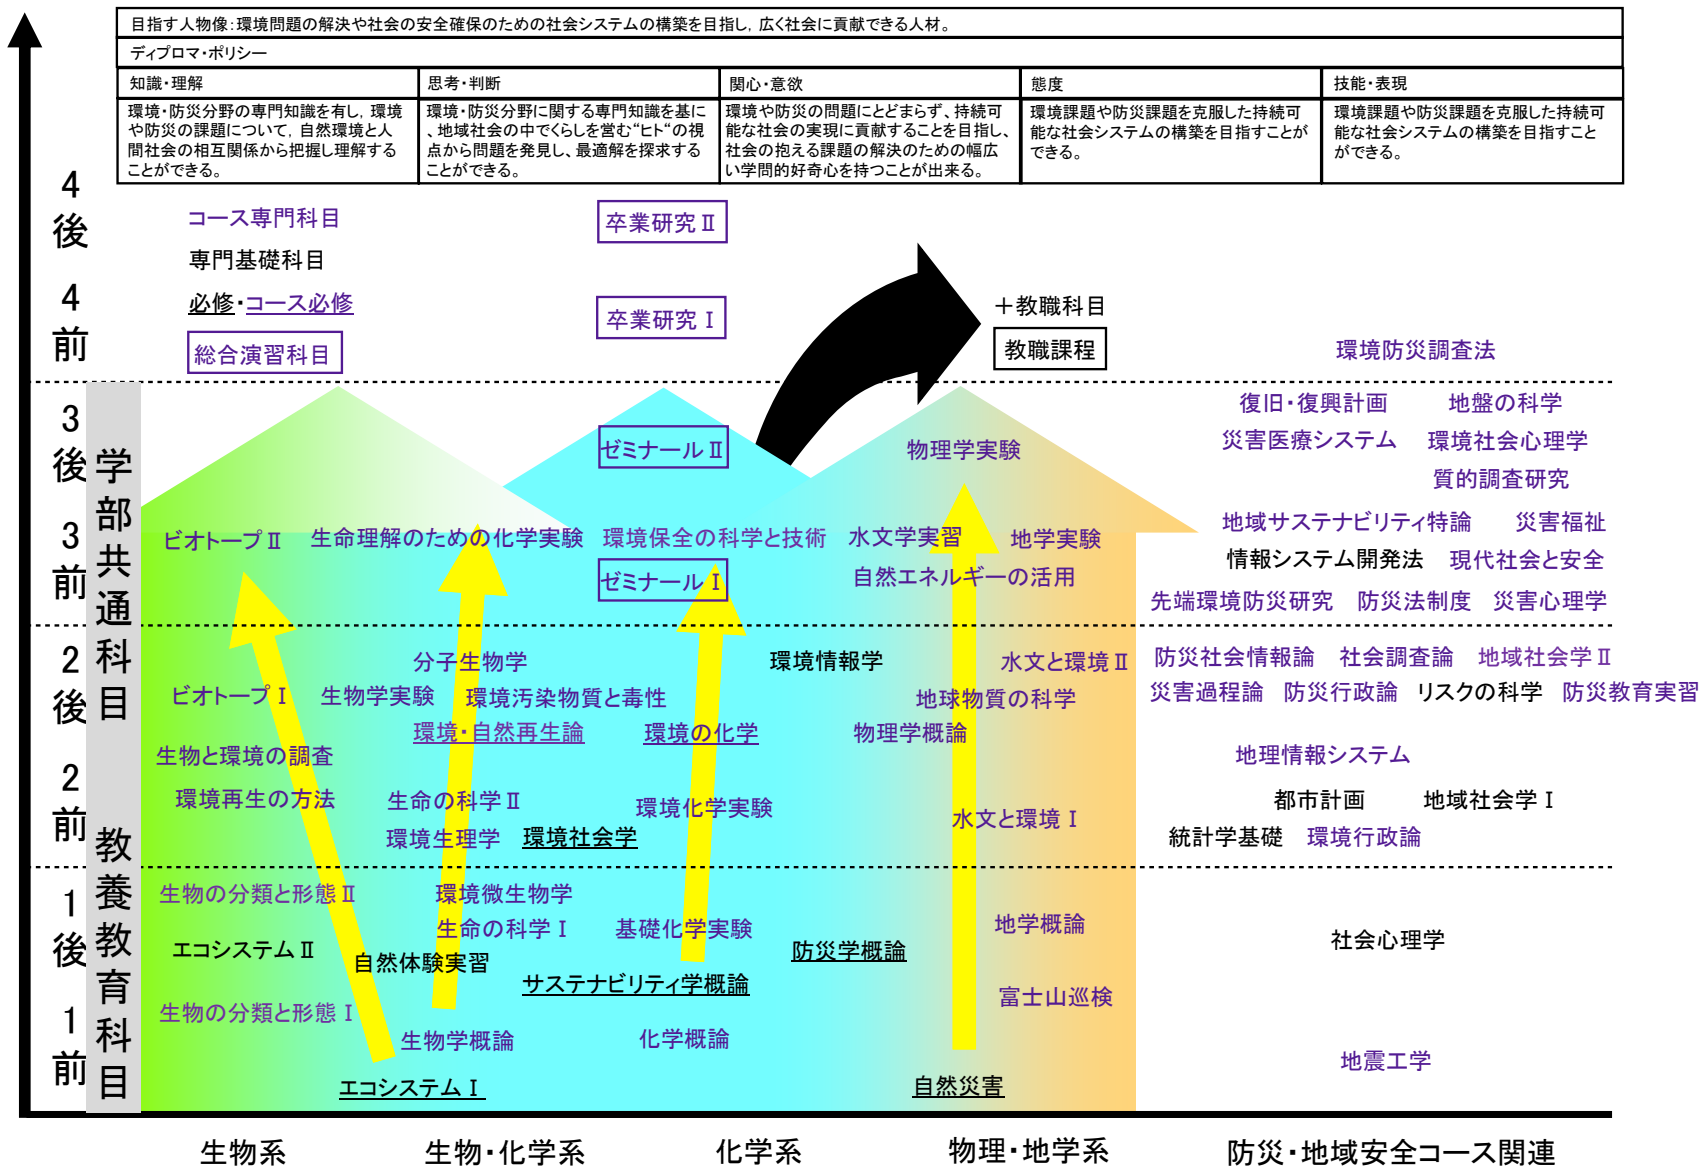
目指す人物像:環境問題の解決や社会の安全確保のための社会システムの構築を目指し，広く社会に貢献できる人材。

ディプロマ・ポリシー

| 知識・理解 | 思考・判断 | 関心・意欲 | 態度 | 技能・表現 |
|---|---|---|---|---|
| 環境・防災分野の専門知識を有し，環境や防災の課題について，自然環境と人間社会の相互関係から把握し理解することができる。 | 環境・防災分野に関する専門知識を基に、地域社会の中でくらしを営む"ヒト"の視点から問題を発見し、最適解を探求することができる。 | 環境や防災の問題にとどまらず、持続可能な社会の実現に貢献することを目指し、社会の抱える課題の解決のための幅広い学問的好奇心を持つことが出来る。 | 環境課題や防災課題を克服した持続可能な社会システムの構築を目指すことができる。 | 環境課題や防災課題を克服した持続可能な社会システムの構築を目指すことができる。 |

4後

4前

コース専門科目
専門基礎科目
必修・コース必修
総合演習科目

卒業研究 II
卒業研究 I

＋教職科目
教職課程

環境防災調査法

3後

3前

学部共通科目

ゼミナール II
物理学実験

復旧・復興計画　地盤の科学
災害医療システム　環境社会心理学
質的調査研究

ビオトープ II　生命理解のための化学実験　環境保全の科学と技術　水文学実習　地学実験
ゼミナール I
自然エネルギーの活用

地域サステナビリティ特論　災害福祉
情報システム開発法　現代社会と安全
先端環境防災研究　防災法制度　災害心理学

2後

2前

分子生物学　環境情報学　水文と環境 II
ビオトープ I　生物学実験　環境汚染物質と毒性　地球物質の科学
環境・自然再生論　環境の化学　物理学概論
生物と環境の調査
環境再生の方法　生命の科学 II　環境化学実験　水文と環境 I
環境生理学　環境社会学

防災社会情報論　社会調査論　地域社会学 II
災害過程論　防災行政論　リスクの科学　防災教育実習
地理情報システム
都市計画　地域社会学 I
統計学基礎　環境行政論

1後

1前

教養教育科目

生物の分類と形態 II　環境微生物学
生命の科学 I　基礎化学実験　地学概論
エコシステム II　自然体験実習　防災学概論
サステナビリティ学概論　富士山巡検
生物の分類と形態 I
生物学概論　化学概論
エコシステム I　自然災害

社会心理学
地震工学

生物系　生物・化学系　化学系　物理・地学系　防災・地域安全コース関連